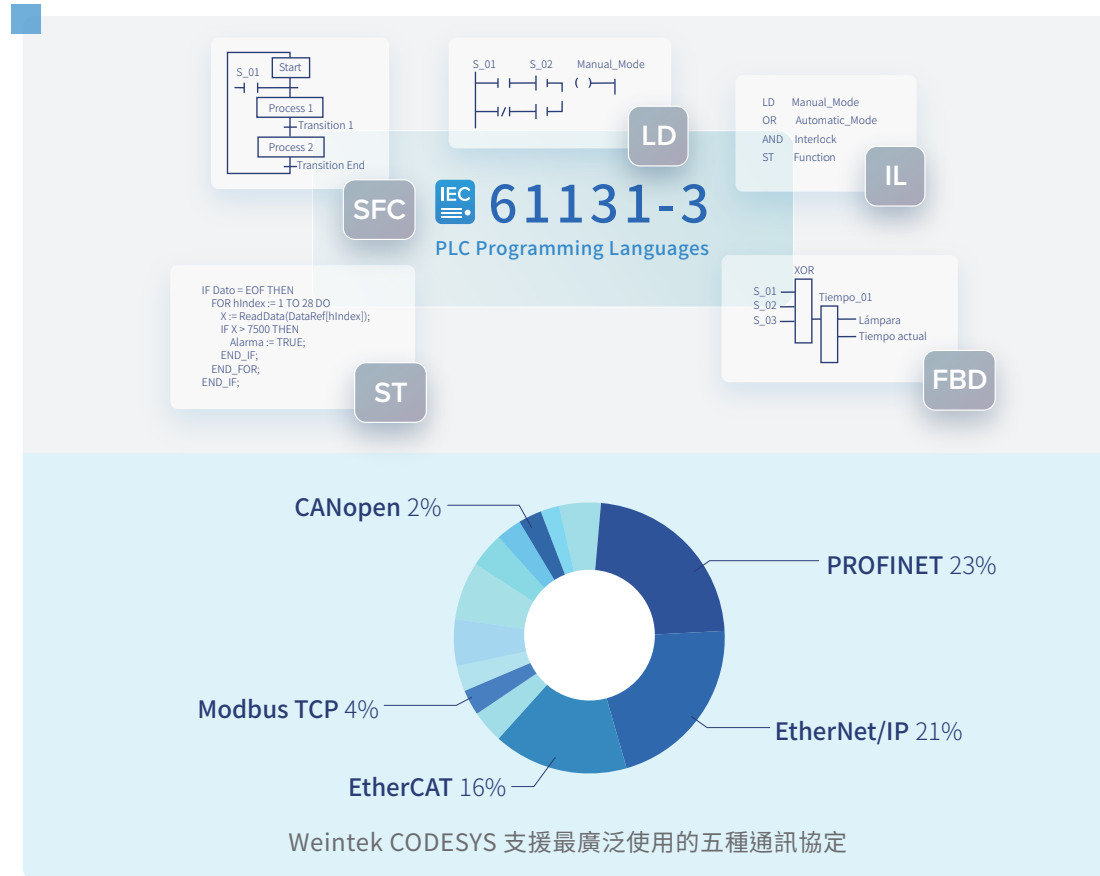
S_01
Start
Process 1
Transition 1
Process 2
Transition End

SFC

S_01 S_02 Manual_Mode

LD

LD Manual_Mode
OR Automatic_Mode
AND Interlock
ST Function

IL

IEC 61131-3
PLC Programming Languages

IF Dato = EOF THEN
FOR hIndex := 1 TO 28 DO
X := ReadData(DataRef[hIndex]);
IF X > 7500 THEN
Alarma := TRUE;
END_IF;
END_FOR;
END_IF;

ST

XOR
S_01
S_02
S_03
Tiempo_01
Lámpara
Tiempo actual

FBD

CANopen 2%
PROFINET 23%
Modbus TCP 4%
EtherNet/IP 21%
EtherCAT 16%

Weintek CODESYS 支援最廣泛使用的五種通訊協定